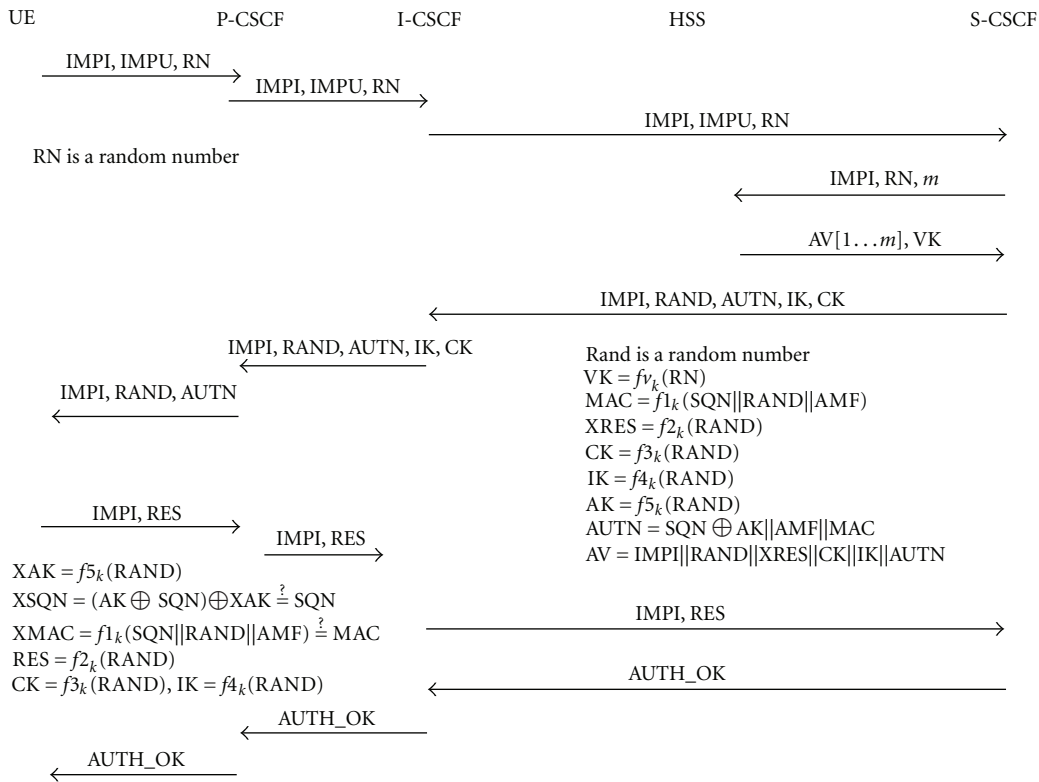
UE P-CSCF I-CSCF HSS S-CSCF

IMPI, IMPU, RN

IMPI, IMPU, RN

IMPI, IMPU, RN

RN is a random number

IMPI, RN, $m$

AV$[1\ldots m]$, VK

IMPI, RAND, AUTN, IK, CK

IMPI, RAND, AUTN, IK, CK

IMPI, RAND, AUTN

Rand is a random number
$VK = fv_k(RN)$
$MAC = f1_k(SQN||RAND||AMF)$
$XRES = f2_k(RAND)$
$CK = f3_k(RAND)$
$IK = f4_k(RAND)$
$AK = f5_k(RAND)$
$AUTN = SQN \oplus AK||AMF||MAC$
$AV = IMPI||RAND||XRES||CK||IK||AUTN$

IMPI, RES

IMPI, RES

$XAK = f5_k(RAND)$
$XSQN = (AK \oplus SQN) \oplus XAK \stackrel{?}{=} SQN$
$XMAC = f1_k(SQN||RAND||AMF) \stackrel{?}{=} MAC$
$RES = f2_k(RAND)$
$CK = f3_k(RAND)$, $IK = f4_k(RAND)$

IMPI, RES

AUTH_OK

AUTH_OK

AUTH_OK